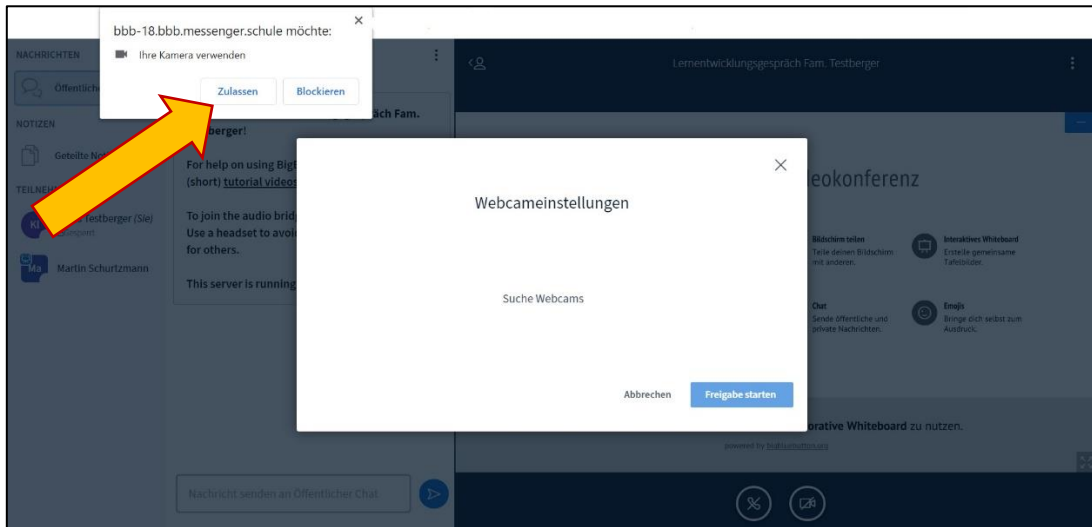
bbb-18.bbb.messenger.schule möchte:
Ihre Kamera verwenden
Zulassen Blockieren

NACHRICHTEN
Öffentliche
NOTIZEN
Geteilte No
TEILNEH
Testberger (Sie)
Martin Schurtzmann

ich Fam.
berger!
For help on using BigE
(short) tutorial videos
To join the audio brid
Use a headset to avoi
for others.
This server is running

Nachricht senden an Öffentlicher Chat

Lernentwicklungsgespräch Fam. Testberger

eokonferenz
Bildschirm teilen
Teile deinen Bildschirm mit anderen.
Interaktives Whiteboard
Erstelle gemeinsame Tafelbilder.
Chat
Sende öffentliche und private Nachrichten.
Emojis
Bringe dich selbst zum Ausdruck.
orative Whiteboard zu nutzen.
powered by BigBlueButton.org

Webcameinstellungen
Suche Webcams
Abbrechen Freigabe starten